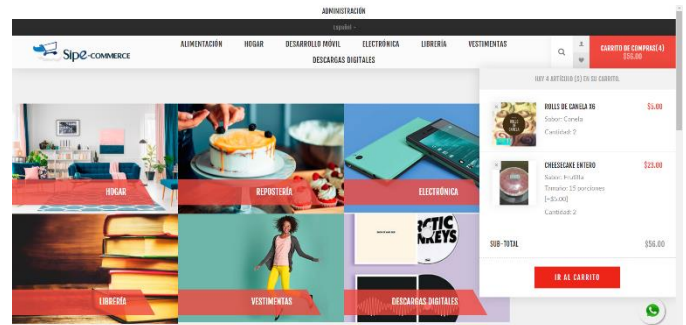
ADMINISTRACIÓN

Español

Sipe-COMMERCE

ALIMENTACIÓN HOGAR DESARROLLO MÓVIL ELECTRÓNICA LIBRERÍA VESTIMENTAS DESCARGAS DIGITALES

CARRITO DE COMPRAS(4) $56.00

HAY 4 ARTÍCULO (S) EN SU CARRITO.

ROLLS DE CANELA X6 $5.00
Sabor: Canela
Cantidad: 2

CHEESECAKE ENTERO $23.00
Sabor: Frutilla
Tamaño: 15 porciones
[+$5.00]
Cantidad: 2

SUB-TOTAL $56.00

IR AL CARRITO

HOGAR

REPOSTERÍA

ELECTRÓNICA

LIBRERÍA

VESTIMENTAS

DESCARGAS DIGITALES